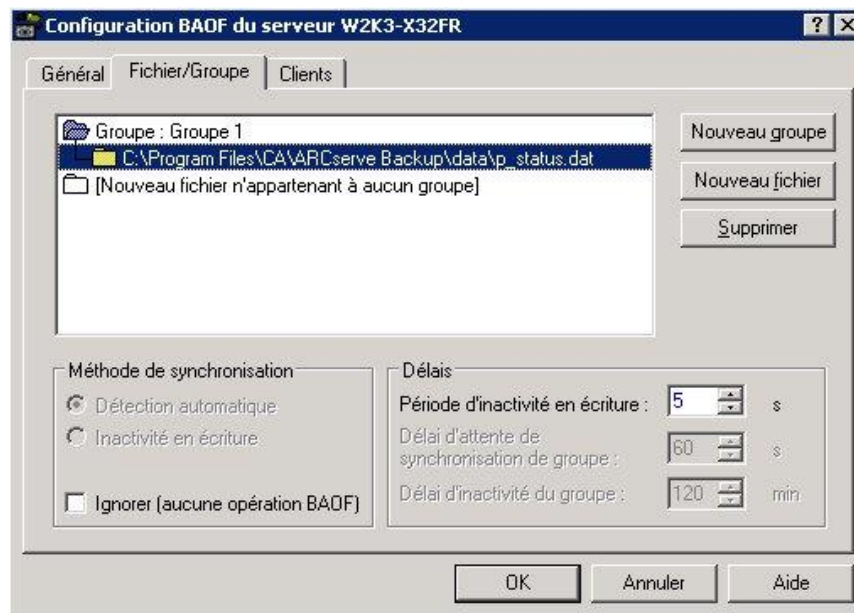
Configuration BAOF du serveur W2K3-X32FR

? X

Général | Fichier/Groupe | Clients

Groupe : Groupe 1
C:\Program Files\CA\ARCserve Backup\data\p_status.dat
[Nouveau fichier n'appartenant à aucun groupe]

Nouveau groupe
Nouveau fichier
Supprimer

Méthode de synchronisation
Détection automatique
Inactivité en écriture

Ignorer (aucune opération BAOF)

Délais
Période d'inactivité en écriture : 5 s
Délai d'attente de synchronisation de groupe : 60 s
Délai d'inactivité du groupe : 120 min

OK
Annuler
Aide